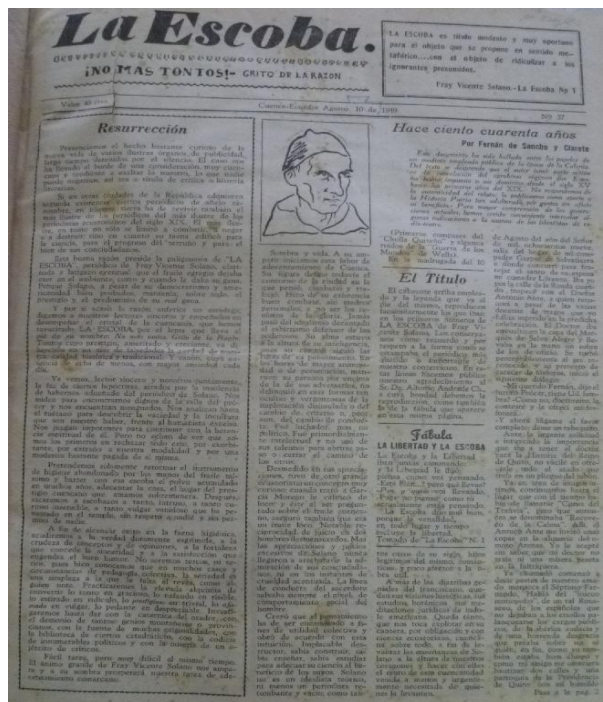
La Escoba.

¡NO MAS TONTOS! — GRITO DE LA RAZON

LA ESCOBA es títalo modesto y muy apropiado para el objeto que se propone en sentido metafórico... con el objeto de ridiculizar a los ignorantes presuntuosos.

Fray Vicente Solano.- La Escoba Nº 1

Vol. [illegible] Cuenca-Ecuador, Agosto 10 de 19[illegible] Nº 27

Resurrección

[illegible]

Hace ciento cuarenta años

Por Fernán de Sancho y Clareta

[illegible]

El Título

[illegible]

Fábula

LA LIBERTAD Y LA ESCOBA

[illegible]

Pasa a la pág. 2